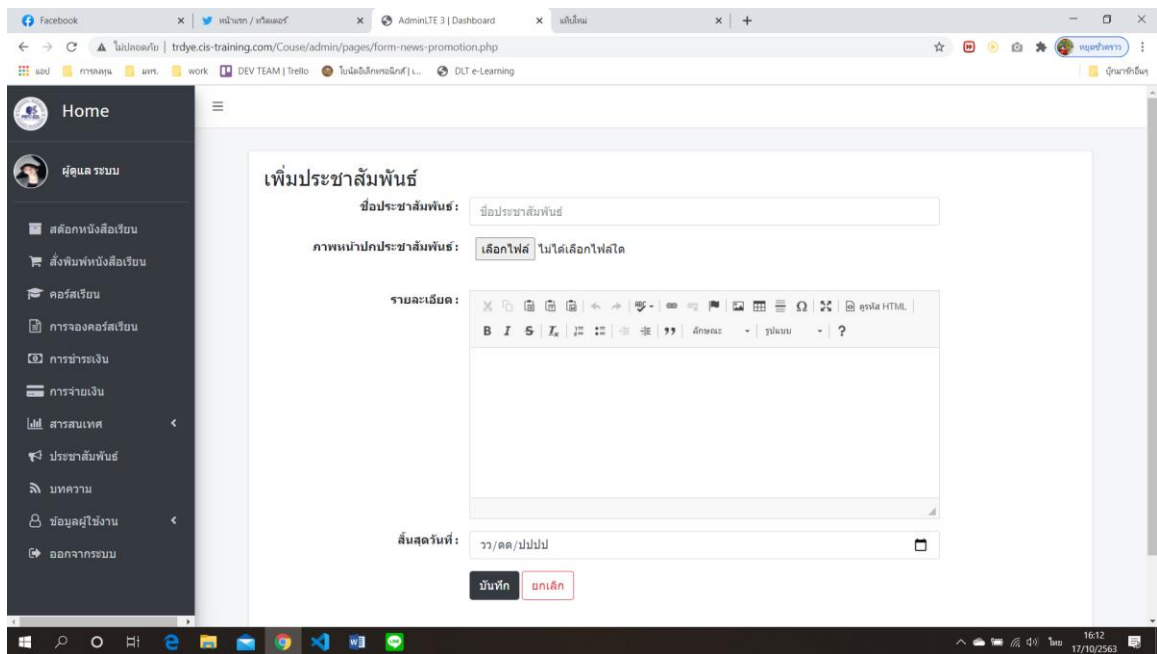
Facebook | หน้าแรก / ทวิตเตอร์ | AdminLTE 3 | Dashboard | แท็บใหม่ | +

ไม่ปลอดภัย | trdye.cis-training.com/Couse/admin/pages/form-news-promotion.php

แอป | การลงทุน | มศว. | work | DEV TEAM | Trello | โบนัสอิเล็กทรอนิกส์ | L... | DLT e-Learning | บุ๊กมาร์กอื่นๆ

Home

ผู้ดูแล ระบบ

สต๊อกหนังสือเรียน
สั่งพิมพ์หนังสือเรียน
คอร์สเรียน
การจองคอร์สเรียน
การชำระเงิน
การจ่ายเงิน
สารสนเทศ
ประชาสัมพันธ์
บทความ
ข้อมูลผู้ใช้งาน
ออกจากระบบ

เพิ่มประชาสัมพันธ์

ชื่อประชาสัมพันธ์ : ชื่อประชาสัมพันธ์

ภาพหน้าปกประชาสัมพันธ์ : เลือกไฟล์ ไม่ได้เลือกไฟล์ใด

รายละเอียด : ดูรหัส HTML
B I S $I_x$ ลักษณะ รูปแบบ ?

สิ้นสุดวันที่ : วว/ดด/ปปปป

บันทึก ยกเลิก

ไทย 16:12 17/10/2563